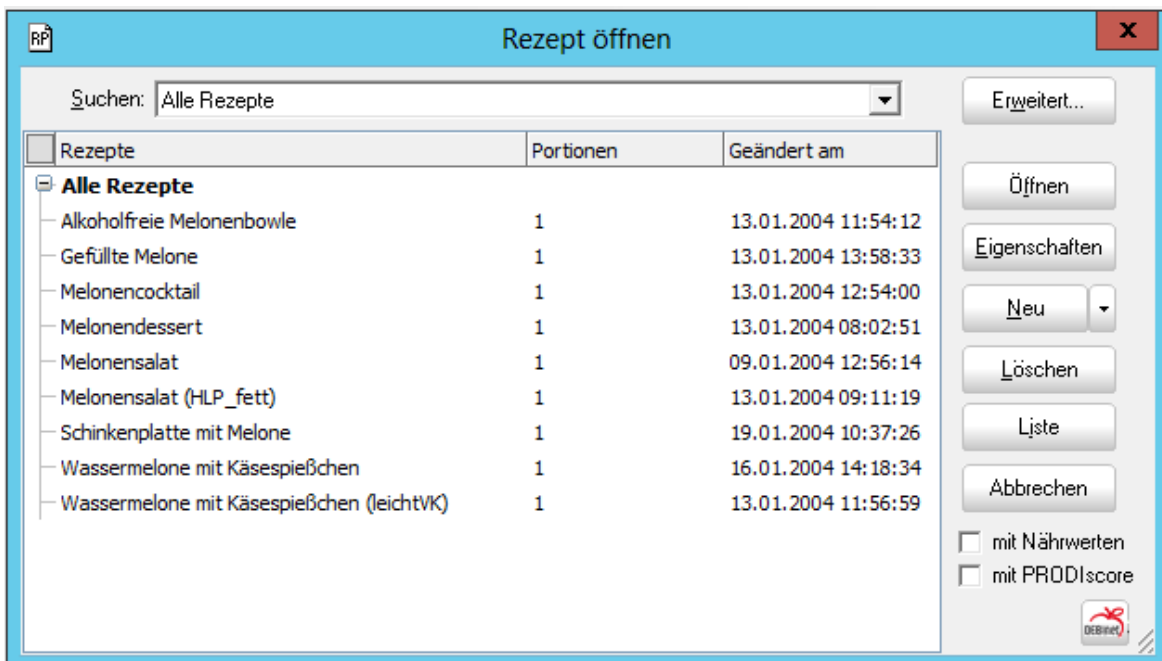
RP

Rezept öffnen

x

Suchen: Alle Rezepte

Erweitert...

| Rezepte | Portionen | Geändert am |
|---|---|---|
| Alle Rezepte | | |
| Alkoholfreie Melonenbowle | 1 | 13.01.2004 11:54:12 |
| Gefüllte Melone | 1 | 13.01.2004 13:58:33 |
| Melonencocktail | 1 | 13.01.2004 12:54:00 |
| Melonendessert | 1 | 13.01.2004 08:02:51 |
| Melonensalat | 1 | 09.01.2004 12:56:14 |
| Melonensalat (HLP_fett) | 1 | 13.01.2004 09:11:19 |
| Schinkenplatte mit Melone | 1 | 19.01.2004 10:37:26 |
| Wassermelone mit Käsespießchen | 1 | 16.01.2004 14:18:34 |
| Wassermelone mit Käsespießchen (leichtVK) | 1 | 13.01.2004 11:56:59 |

Öffnen

Eigenschaften

Neu

Löschen

Liste

Abbrechen

mit Nährwerten

mit PRODIscore

DEBInet